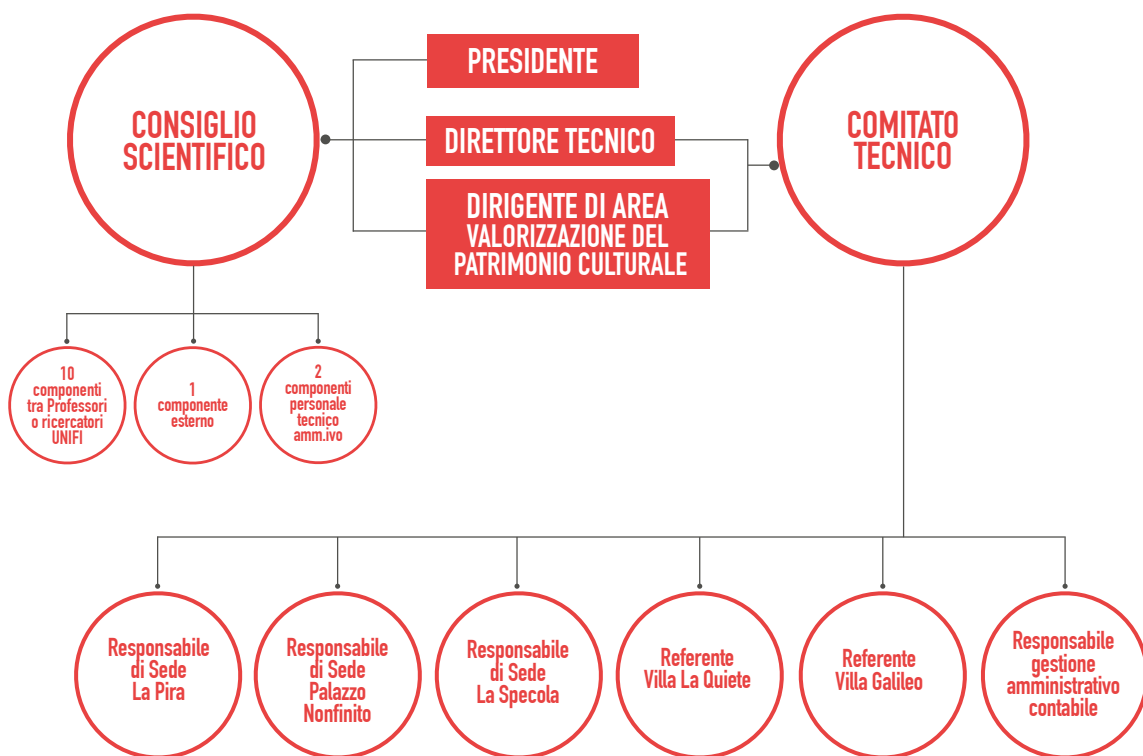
CONSIGLIO SCIENTIFICO

PRESIDENTE

DIRETTORE TECNICO

DIRIGENTE DI AREA VALORIZZAZIONE DEL PATRIMONIO CULTURALE

COMITATO TECNICO

10 componenti tra Professori o ricercatori UNIFI

1 componente esterno

2 componenti personale tecnico amm.ivo

Responsabile di Sede La Pira

Responsabile di Sede Palazzo Nonfinito

Responsabile di Sede La Specola

Referente Villa La Quiete

Referente Villa Galileo

Responsabile gestione amministrativo contabile